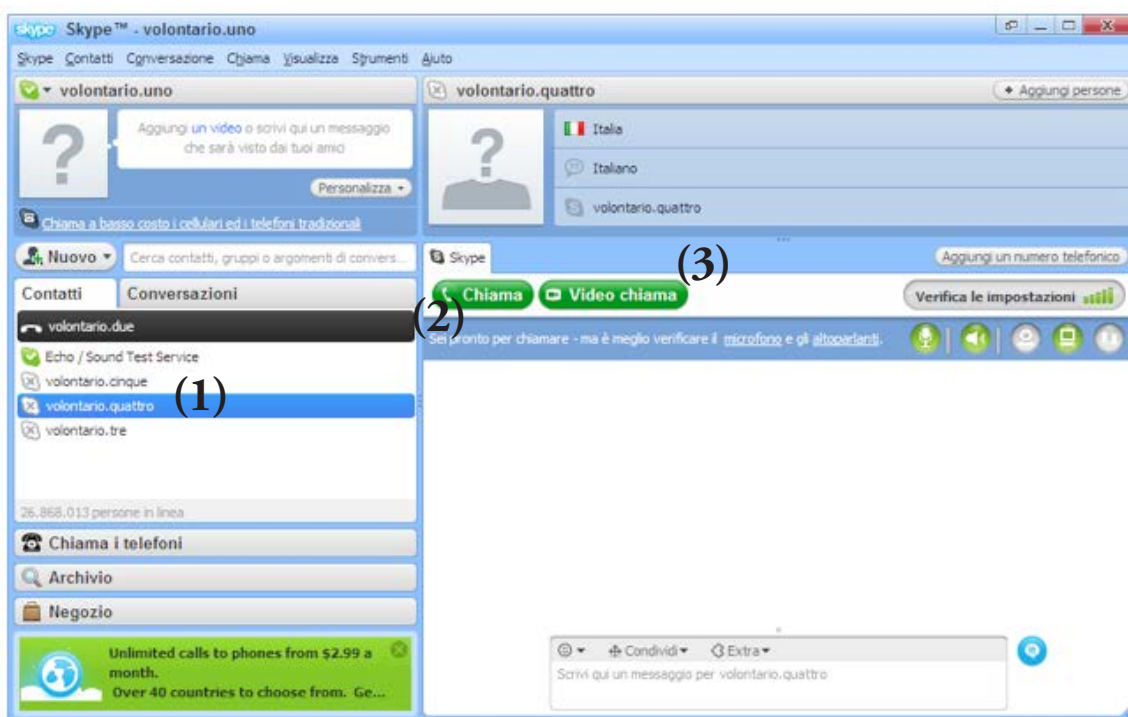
skype Skype™ - volontario.uno

Skype Contatti Conversazione Chiama Visualizza Strumenti Aiuto

volontario.uno

Aggiungi un video o scrivi qui un messaggio che sarà visto dai tuoi amici

Personalizza

Chiama a basso costo i cellulari ed i telefoni tradizionali

Nuovo

Cerca contatti, gruppi o argomenti di convers...

Contatti Conversazioni

volontario.due

Echo / Sound Test Service

volontario.cinque

volontario.quattro

volontario.tre

(1)

26.868.013 persone in linea

Chiama i telefoni

Archivio

Negozio

Unlimited calls to phones from $2.99 a month.
Over 40 countries to choose from. Ge...

volontario.quattro

+ Aggiungi persone

Italia

Italiano

volontario.quattro

Skype

Aggiungi un numero telefonico

(3)

Chiama Video chiama

(2)

Verifica le impostazioni

Sei pronto per chiamare - ma è meglio verificare il microfono e gli altoparlanti.

Condividi Extra

Scrivi qui un messaggio per volontario.quattro